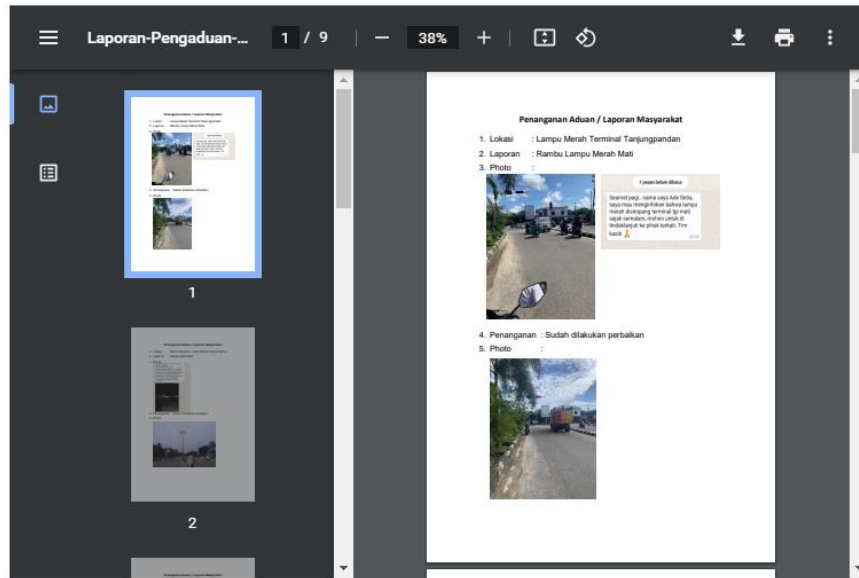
Laporan-Pengaduan-... 1 / 9 | — 38% +

1

2

Penanganan Aduan / Laporan Masyarakat

1. Lokasi : Lampu Merah Terminal Tanjungpandan
2. Laporan : Rambu Lampu Merah Mati
3. Photo :

1 pesan belum dibaca

Selamat pagi.. nama saya Ade Setia, saya mau menginfokan bahwa lampu merah disimpang terminal tjp mati sejak semalam, mohon untuk di tindaklanjuti ke pihak terkait. Tim kasih 🙏

4. Penanganan : Sudah dilakukan perbaikan
5. Photo :